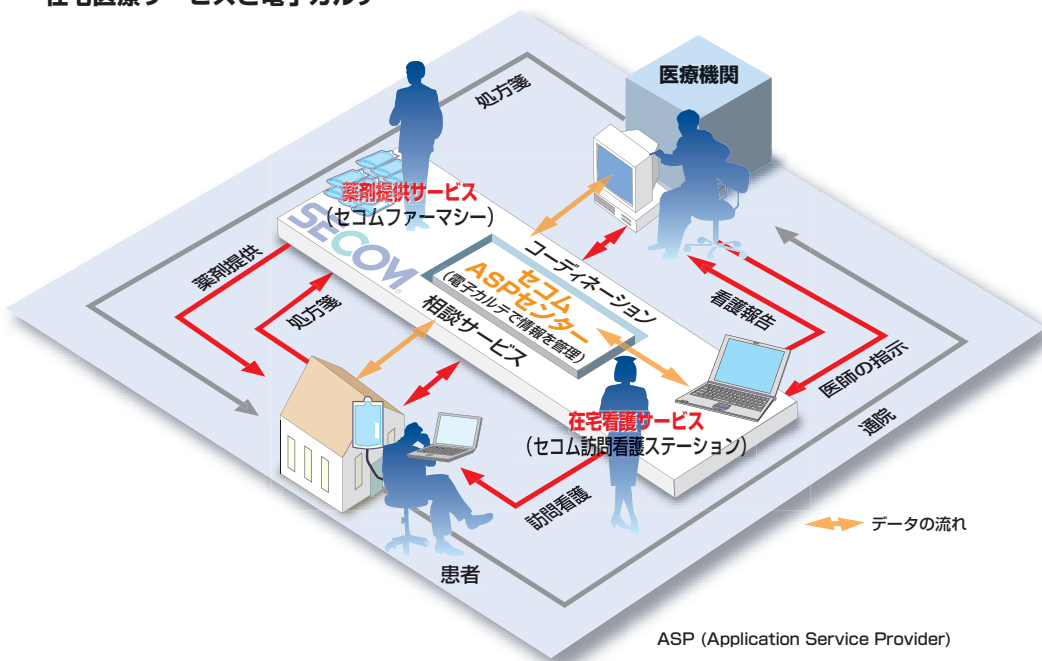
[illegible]

医療機関

処方箋

薬剤提供サービス
(セコムファーマシー)

SECOM

コーディネーション

セコム
ASPセンター
(電子カルテで情報を管理)

相談サービス

薬剤提供

処方箋

看護報告

医師の指示

在宅看護サービス
(セコム訪問看護ステーション)

通院

訪問看護

データの流れ

患者

ASP (Application Service Provider)